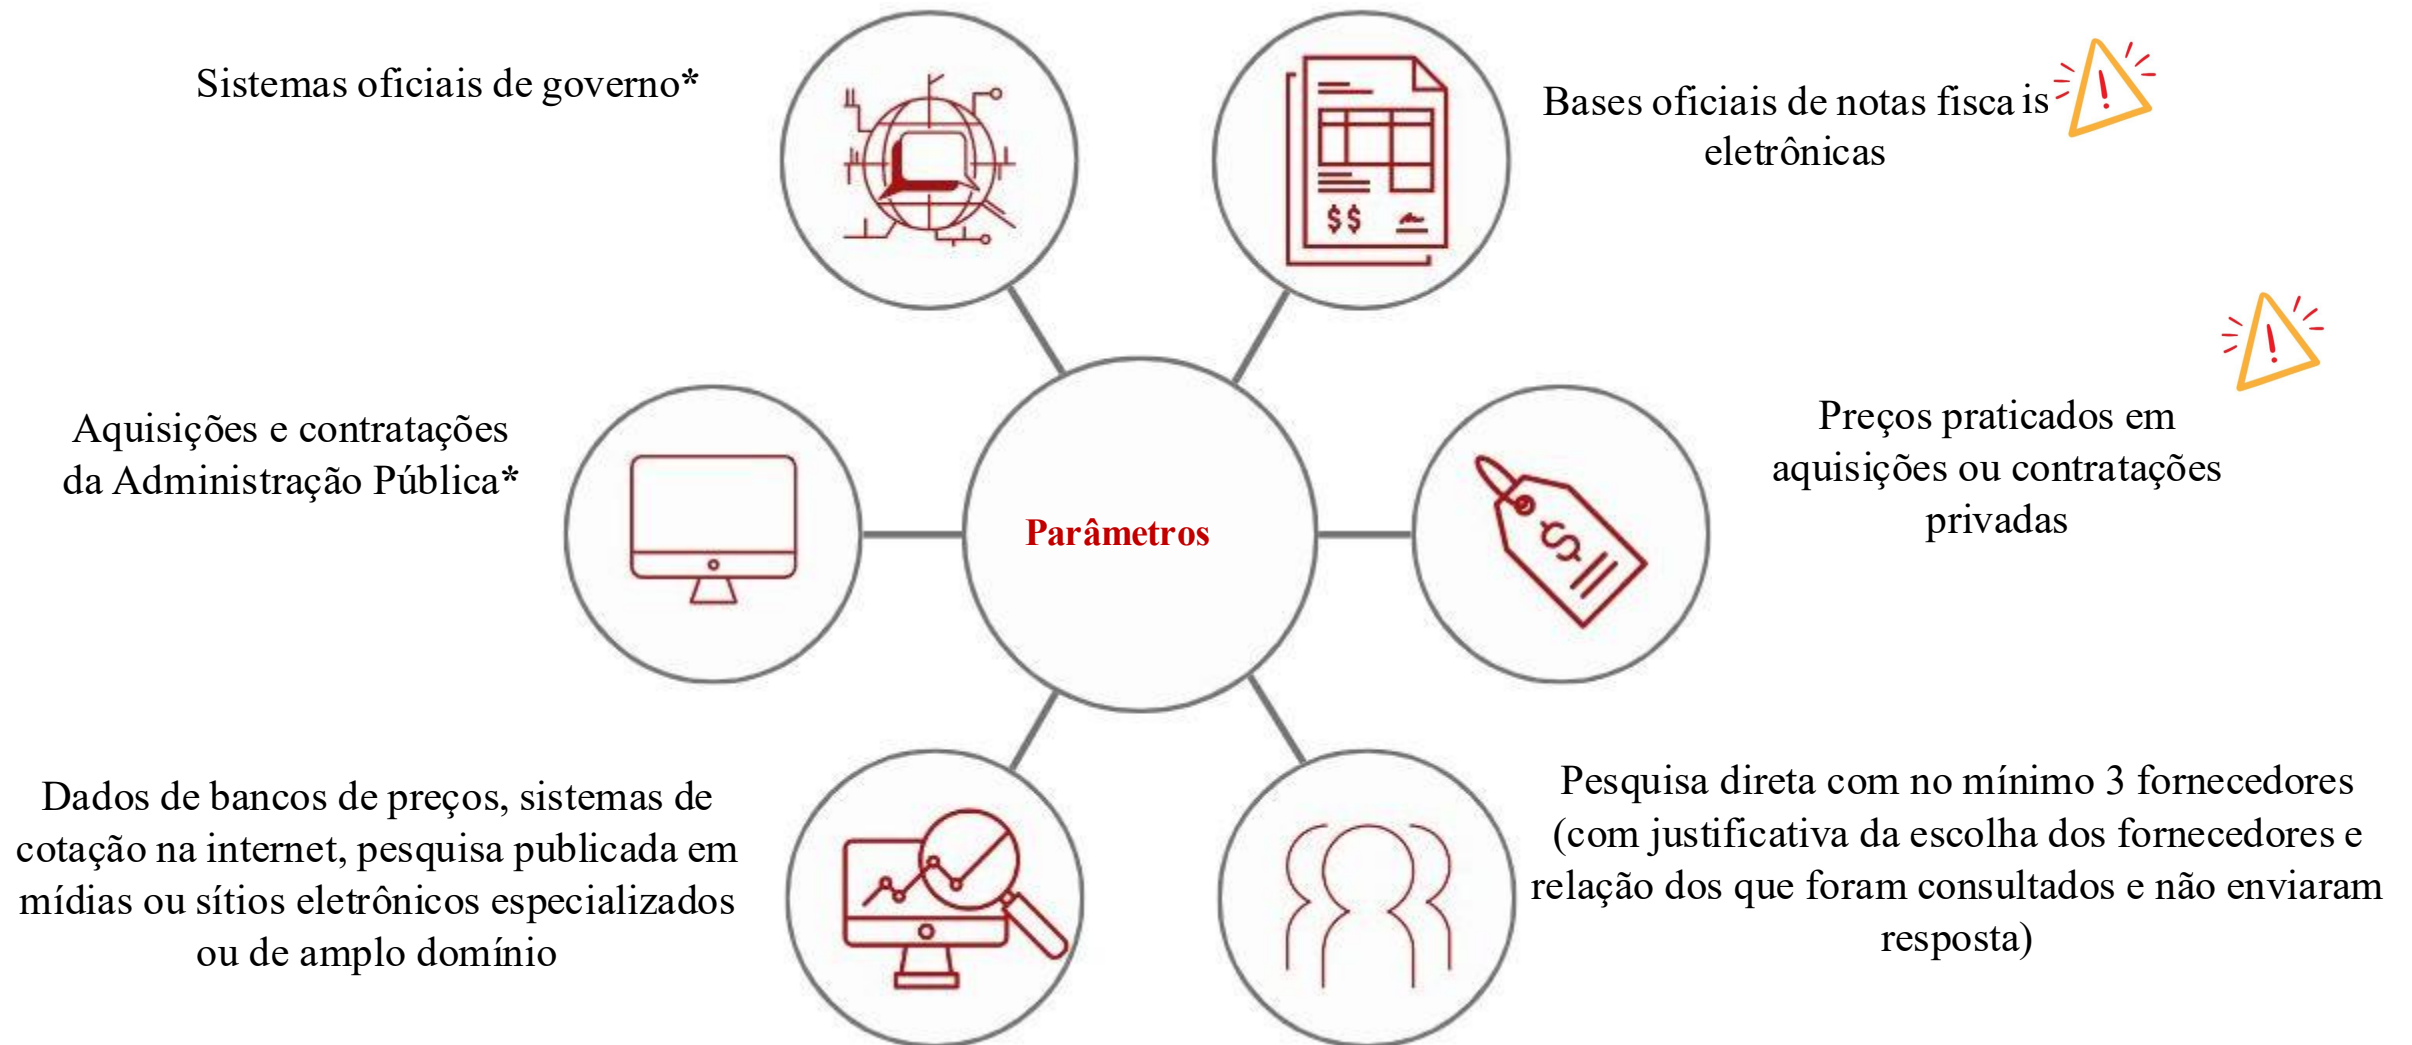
Sistemas oficiais de governo*

Bases oficiais de notas fisca is eletrônicas

Aquisições e contratações da Administração Pública*

Parâmetros

Preços praticados em aquisições ou contratações privadas

$

Dados de bancos de preços, sistemas de cotação na internet, pesquisa publicada em mídias ou sítios eletrônicos especializados ou de amplo domínio

Pesquisa direta com no mínimo 3 fornecedores (com justificativa da escolha dos fornecedores e relação dos que foram consultados e não enviaram resposta)